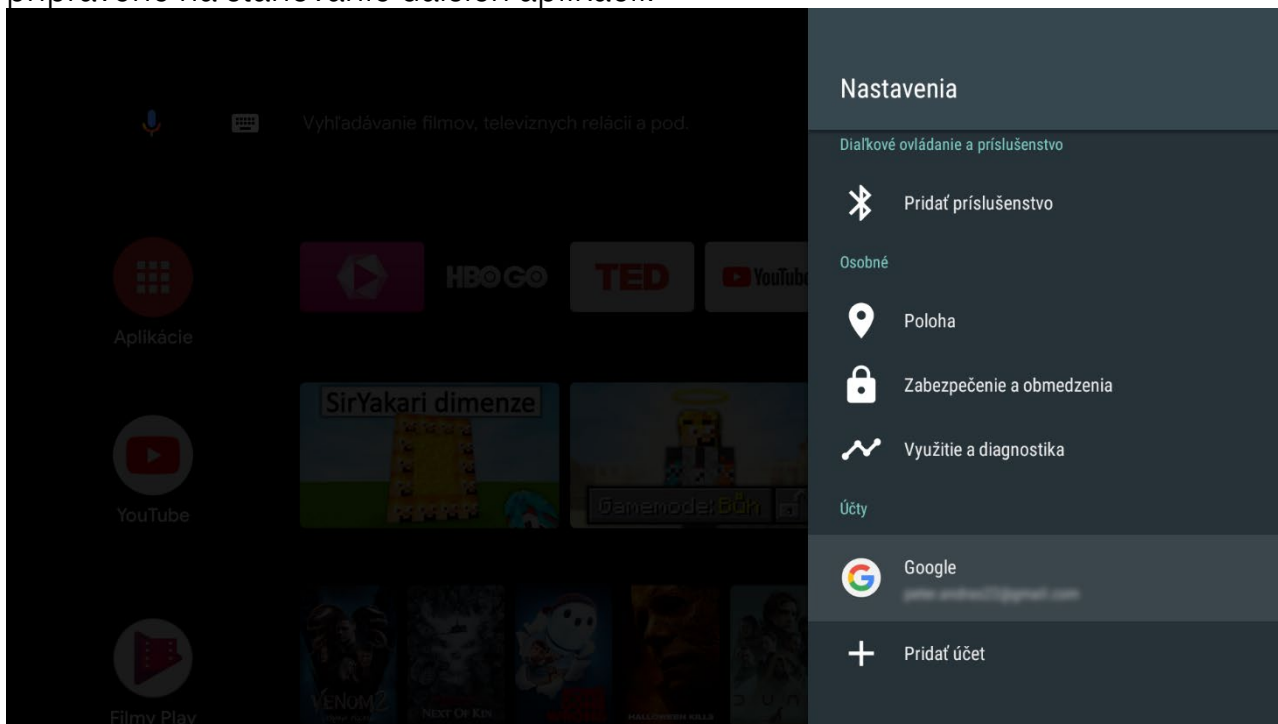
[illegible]

Vyhľadávanie filmov, televíznych relácií a pod.

Aplikácie

HBO GO

TED

YouTube

SirYakari dimenze

Gamemode: Bůh

YouTube

VENOM 2

NEXT OF KIN

HALLOWEEN KILLS

Filmy Play

Nastavenia

Diaľkové ovládanie a príslušenstvo

Pridať príslušenstvo

Osobné

Poloha

Zabezpečenie a obmedzenia

Využitie a diagnostika

Účty

Google
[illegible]

Pridať účet